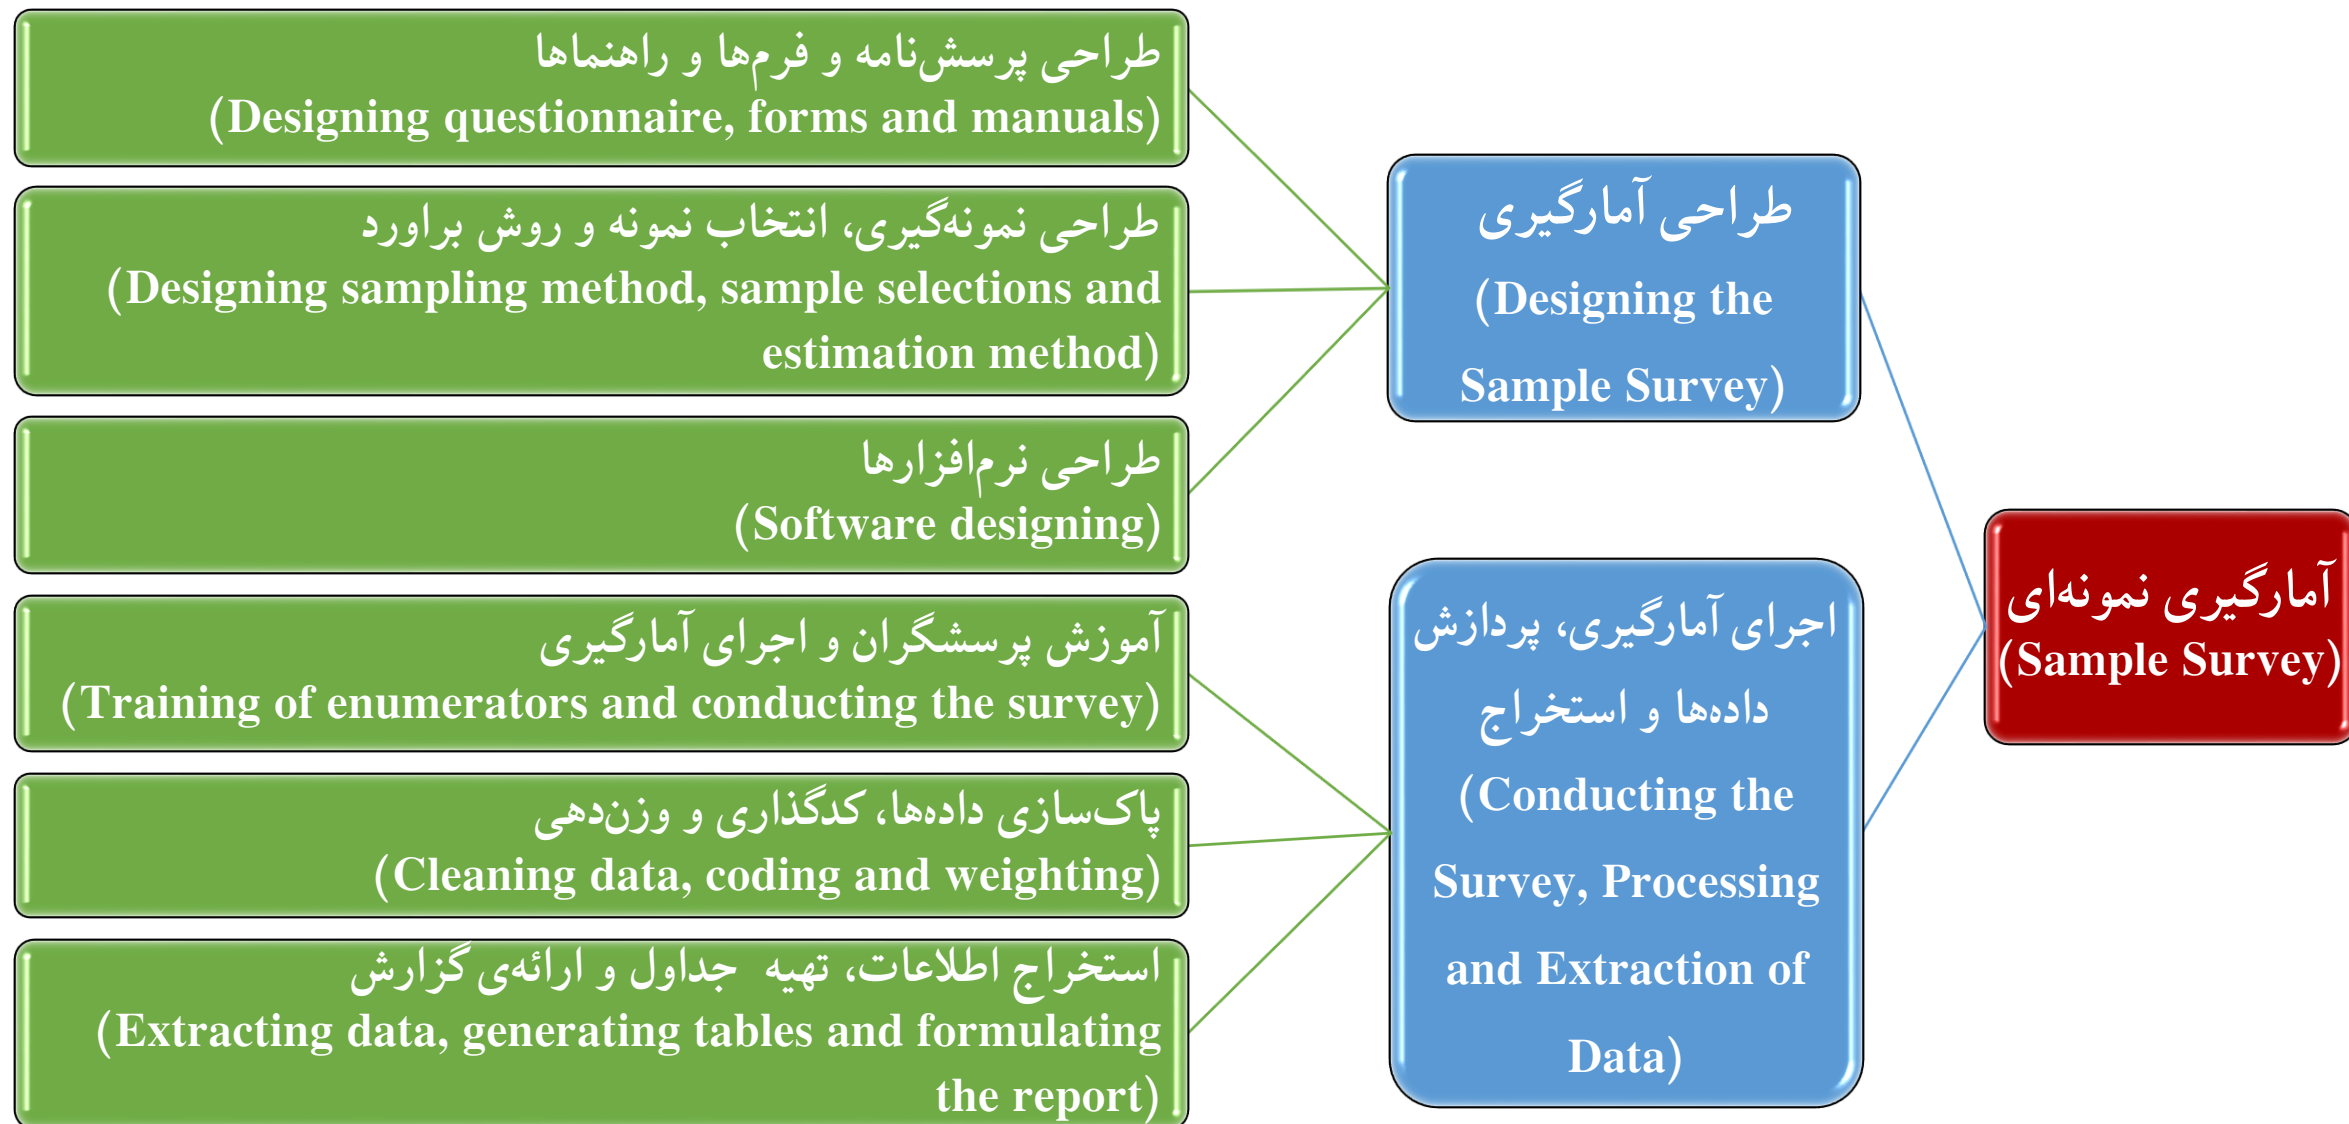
آمارگیری نمونه‌ای
(Sample Survey)

طراحی آمارگیری
(Designing the Sample Survey)

اجرای آمارگیری، پردازش داده‌ها و استخراج
(Conducting the Survey, Processing and Extraction of Data)

طراحی پرسش‌نامه و فرم‌ها و راهنماها
(Designing questionnaire, forms and manuals)

طراحی نمونه‌گیری، انتخاب نمونه و روش براورد
(Designing sampling method, sample selections and estimation method)

طراحی نرم‌افزارها
(Software designing)

آموزش پرسشگران و اجرای آمارگیری
(Training of enumerators and conducting the survey)

پاک‌سازی داده‌ها، کدگذاری و وزن‌دهی
(Cleaning data, coding and weighting)

استخراج اطلاعات، تهیه جداول و ارائه‌ی گزارش
(Extracting data, generating tables and formulating the report)